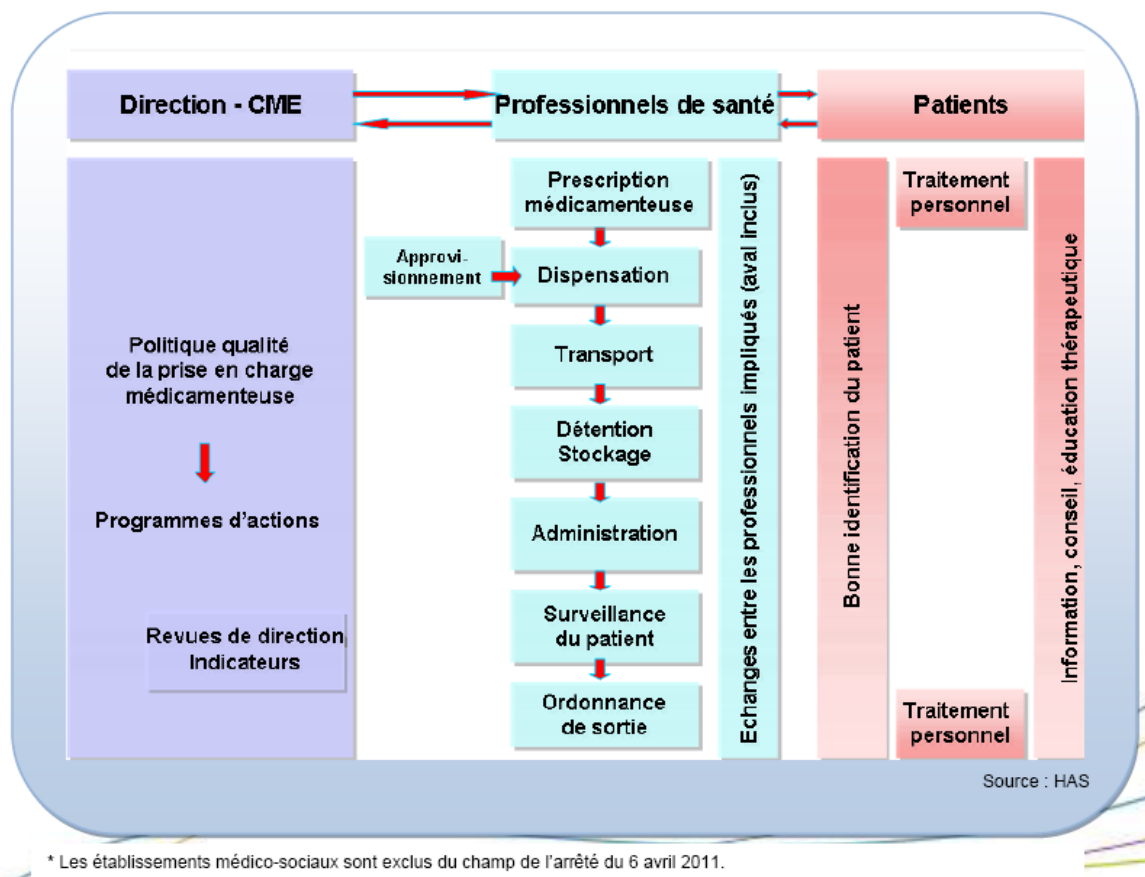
Direction - CME

Professionnels de santé

Patients

Politique qualité de la prise en charge médicamenteuse

Programmes d'actions

Revues de direction Indicateurs

Approvisionnement

Prescription médicamenteuse

Dispensation

Transport

Détention Stockage

Administration

Surveillance du patient

Ordonnance de sortie

Echanges entre les professionnels impliqués (aval inclus)

Bonne identification du patient

Traitement personnel

Traitement personnel

Information, conseil, éducation thérapeutique

Source : HAS

* Les établissements médico-sociaux sont exclus du champ de l'arrêté du 6 avril 2011.